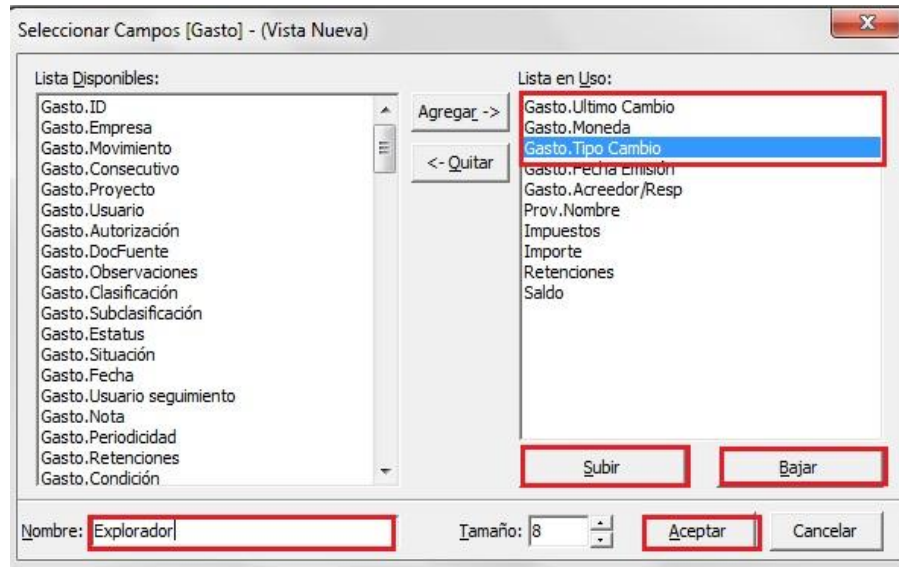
Seleccionar Campos [Gasto] - (Vista Nueva)

Lista Disponibles:

Gasto.ID
Gasto.Empresa
Gasto.Movimiento
Gasto.Consecutivo
Gasto.Proyecto
Gasto.Usuario
Gasto.Autorización
Gasto.DocFuente
Gasto.Observaciones
Gasto.Clasificación
Gasto.Subclasificación
Gasto.Estatus
Gasto.Situación
Gasto.Fecha
Gasto.Usuario seguimiento
Gasto.Nota
Gasto.Periodicidad
Gasto.Retenciones
Gasto.Condición

Agregar ->

<- Quitar

Lista en Uso:

Gasto.Ultimo Cambio
Gasto.Moneda
Gasto.Tipo Cambio
Gasto.Fecha Emisión
Gasto.Acreedor/Resp
Prov.Nombre
Impuestos
Importe
Retenciones
Saldo

Subir

Bajar

Nombre: Explorador

Tamaño: 8

Aceptar

Cancelar